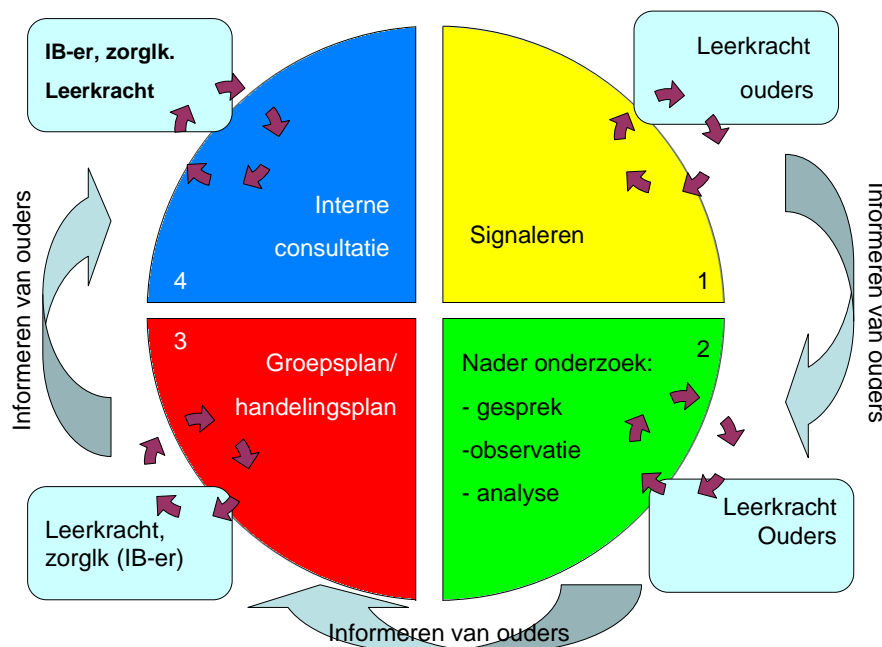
IB-er, zorglk.
Leerkracht

Leerkracht
ouders

Interne
consultatie

4

Signaleren

1

Informeren van ouders

Informeren van ouders

3

Groepsplan/
handelingsplan

Nader onderzoek:
- gesprek
-observatie
- analyse

2

Leerkracht,
zorglk (IB-er)

Leerkracht
Ouders

Informeren van ouders